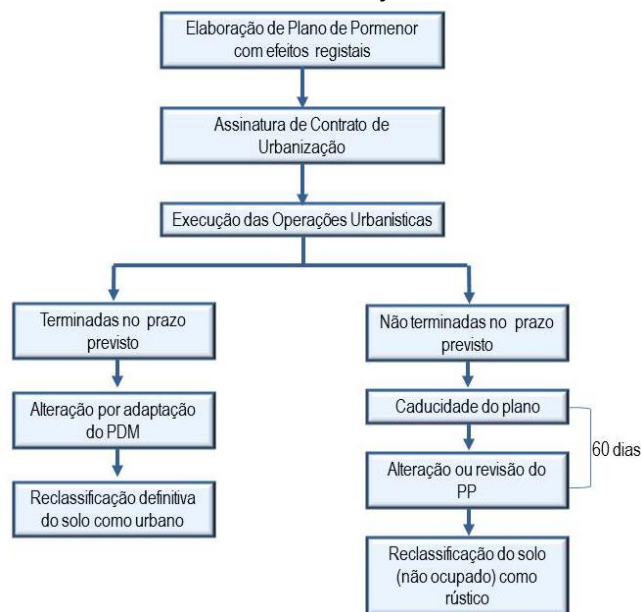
Elaboração de Plano de Pormenor com efeitos registais

Assinatura de Contrato de Urbanização

Execução das Operações Urbanisticas

Terminadas no prazo previsto

Alteração por adaptação do PDM

Reclassificação definitiva do solo como urbano

Não terminadas no prazo previsto

Caducidade do plano

Alteração ou revisão do PP

60 dias

Reclassificação do solo (não ocupado) como rústico